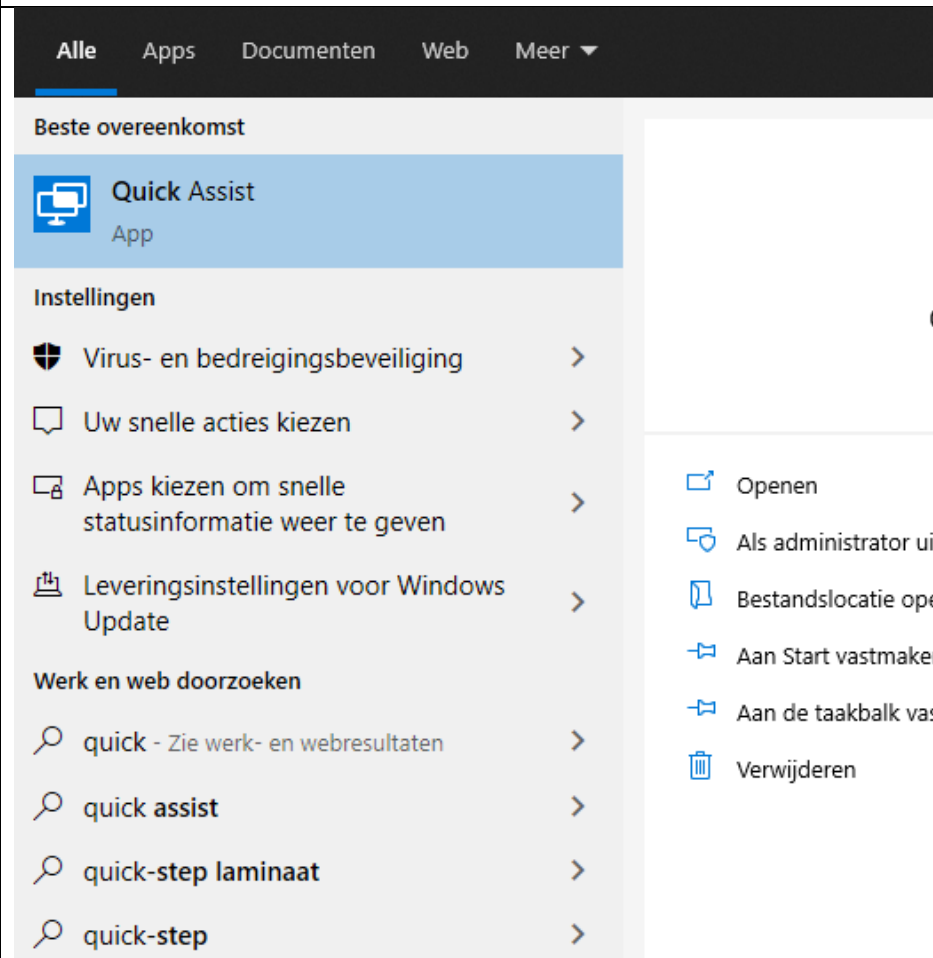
Alle Apps Documenten Web Meer

Beste overeenkomst

Quick Assist
App

Instellingen

Virus- en bedreigingsbeveiliging

Uw snelle acties kiezen

Apps kiezen om snelle statusinformatie weer te geven

Leveringsinstellingen voor Windows Update

Werk en web doorzoeken

quick - Zie werk- en webresultaten

quick assist

quick-step laminaat

quick-step

Openen

Als administrator ui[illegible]

Bestandslocatie ope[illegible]

Aan Start vastmaker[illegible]

Aan de taakbalk vas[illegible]

Verwijderen